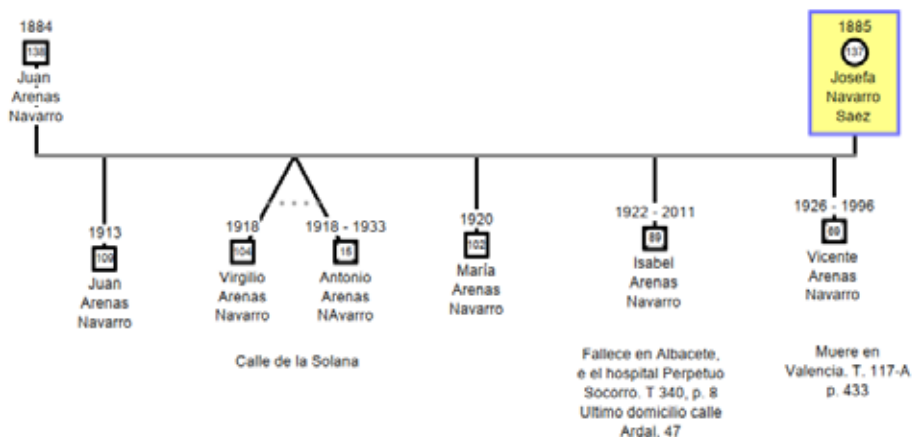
1884
138
Juan
Arenas
Navarro

1885
137
Josefa
Navarro
Saez

1913
109
Juan
Arenas
Navarro

1918
104
Virgilio
Arenas
Navarro

1918 - 1933
16
Antonio
Arenas
NAvarro

Calle de la Solana

1920
102
María
Arenas
Navarro

1922 - 2011
89
Isabel
Arenas
Navarro

Fallece en Albacete, e el hospital Perpetuo Socorro. T 340, p. 8 Ultimo domicilio calle Ardal, 47

1926 - 1996
89
Vicente
Arenas
Navarro

Muere en Valencia. T. 117-A p. 433